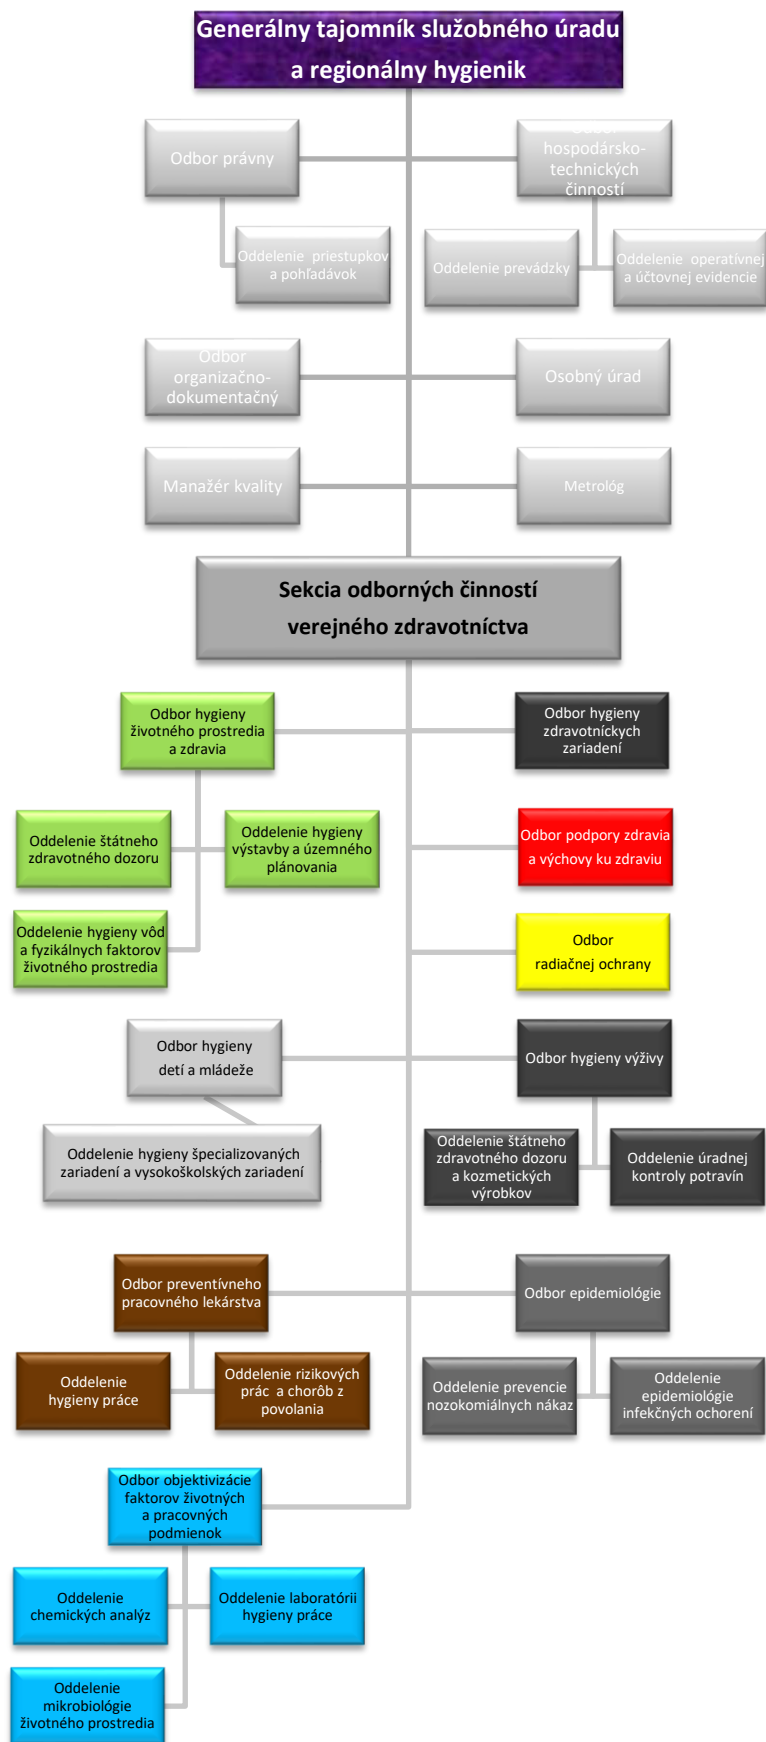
Generálny tajomník služobného úradu a regionálny hygienik

Odbor právny

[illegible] hospodársko-technických činností

Oddelenie priestupkov a pohľadávok

Oddelenie prevádzky

Oddelenie operatívnej a účtovnej evidencie

Odbor organizačno-dokumentačný

Osobný úrad

Manažér kvality

Metrológ

Sekcia odborných činností verejného zdravotníctva

Odbor hygieny životného prostredia a zdravia

Odbor hygieny zdravotníckych zariadení

Oddelenie štátneho zdravotného dozoru

Oddelenie hygieny výstavby a územného plánovania

Odbor podpory zdravia a výchovy ku zdraviu

Oddelenie hygieny vôd a fyzikálnych faktorov životného prostredia

Odbor radiačnej ochrany

Odbor hygieny detí a mládeže

Odbor hygieny výživy

Oddelenie hygieny špecializovaných zariadení a vysokoškolských zariadení

Oddelenie štátneho zdravotného dozoru a kozmetických výrobkov

Oddelenie úradnej kontroly potravín

Odbor preventívneho pracovného lekárstva

Odbor epidemiológie

Oddelenie hygieny práce

Oddelenie rizikových prác a chorôb z povolania

Oddelenie prevencie nozokomiálnych nákaz

Oddelenie epidemiológie infekčných ochorení

Odbor objektivizácie faktorov životných a pracovných podmienok

Oddelenie chemických analýz

Oddelenie laboratórií hygieny práce

Oddelenie mikrobiológie životného prostredia